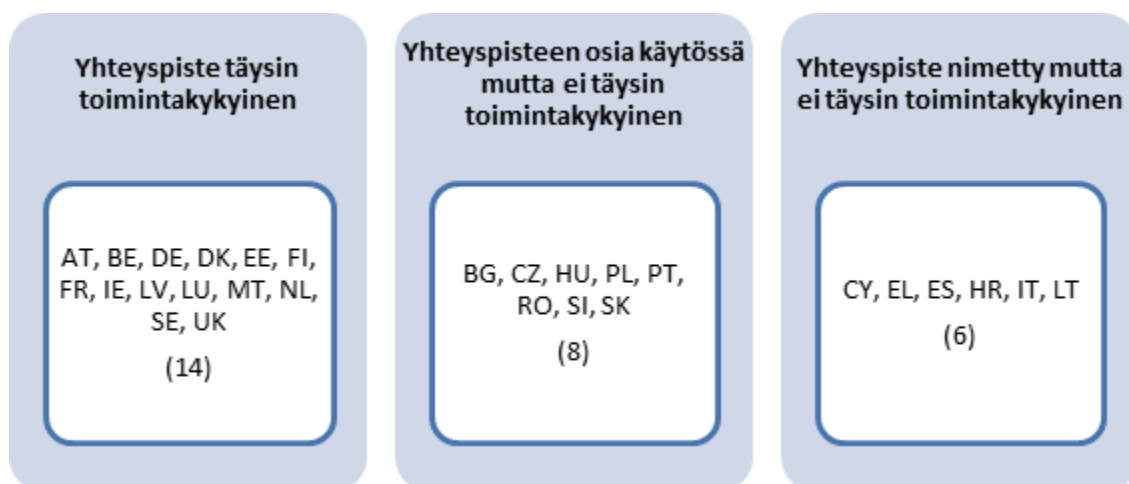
Yhteyspiste täysin toimintakykyinen

AT, BE, DE, DK, EE, FI, FR, IE, LV, LU, MT, NL, SE, UK

(14)

Yhteyspisteen osia käytössä mutta ei täysin toimintakykyinen

BG, CZ, HU, PL, PT, RO, SI, SK

(8)

Yhteyspiste nimetty mutta ei täysin toimintakykyinen

CY, EL, ES, HR, IT, LT

(6)